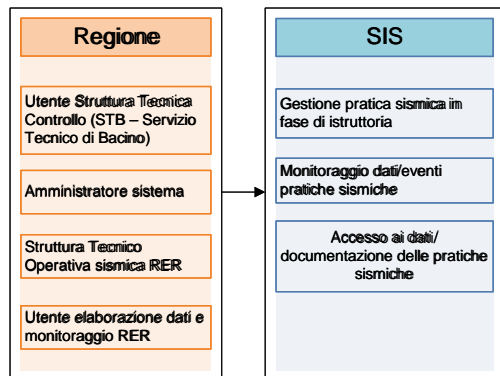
Regione

Utente Struttura Tecnica Controllo (STB – Servizio Tecnico di Bacino)

Amministratore sistema

Struttura Tecnico Operativa sismica RER

Utente elaborazione dati e monitoraggio RER

SIS

Gestione pratica sismica in fase di istruttoria

Monitoraggio dati/eventi pratiche sismiche

Accesso ai dati/ documentazione delle pratiche sismiche